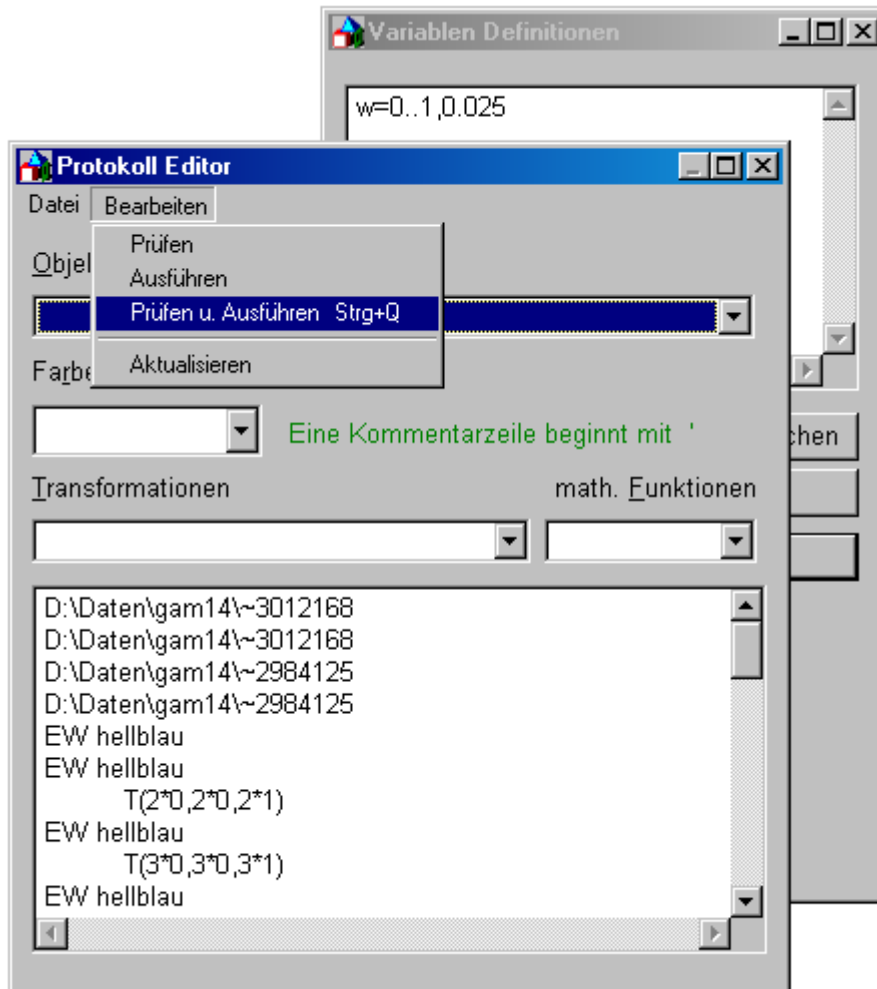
Variablen Definitionen

w=0..1,0.025

chen

Protokoll Editor

Datei Bearbeiten

Prüfen
Ausführen
Prüfen u. Ausführen Strg+Q
Aktualisieren

Objel

Farbe

Eine Kommentarzeile beginnt mit '

Transformationen

math. Funktionen

D:\Daten\gam14\~3012168
D:\Daten\gam14\~3012168
D:\Daten\gam14\~2984125
D:\Daten\gam14\~2984125
EW hellblau
EW hellblau
T(2*0,2*0,2*1)
EW hellblau
T(3*0,3*0,3*1)
EW hellblau